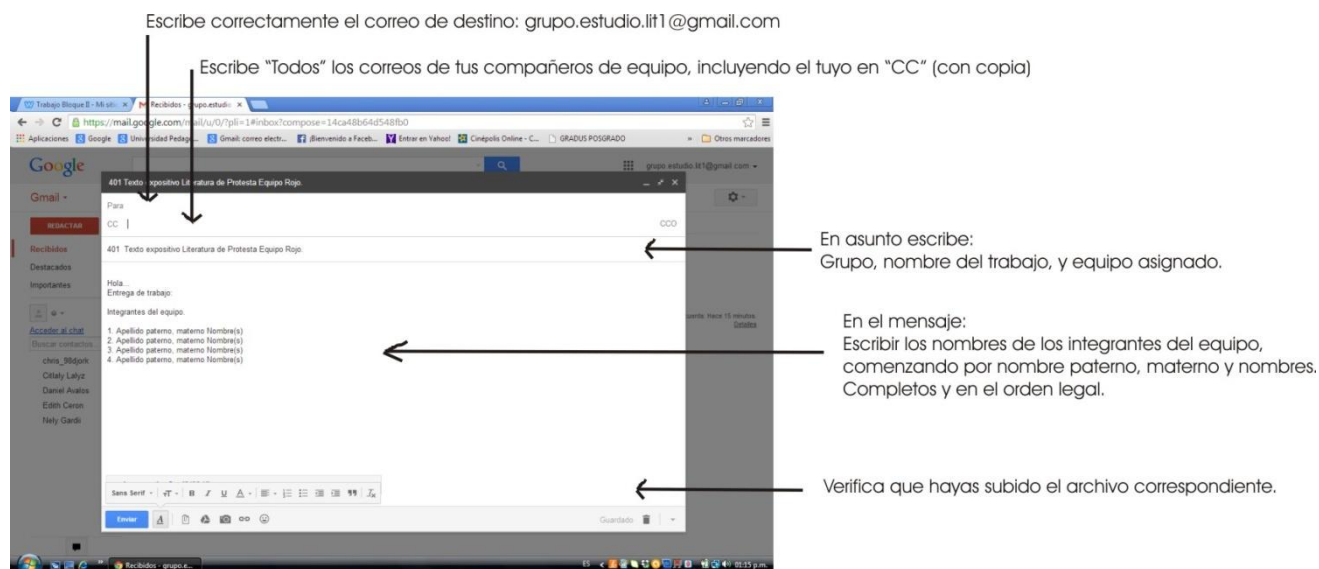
Escribe correctamente el correo de destino: grupo.estudio.lit1@gmail.com

Escribe "Todos" los correos de tus compañeros de equipo, incluyendo el tuyo en "CC" (con copia)

Trabajo Bloque II - Mi sitio × Recibidos - grupo.estudio ×

https://mail.google.com/mail/u/0/?pli=1#inbox?compose=14ca48b64d548fb0

Aplicaciones Google Universidad Pedagó... Gmail: correo electr... ¡Bienvenido a Faceb... Entrar en Yahoo! Cinépolis Online - C... GRADUS POSGRADO » Otros marcadores

Google

grupo.estudio.lit1@gmail.com

Gmail

REDACTAR

Recibidos
Destacados
Importantes

Acceder al chat
Buscar contactos
chris_98djork
Citlaly Lalyz
Daniel Avalos
Edith Ceron
Nely Gardi

401 Texto expositivo Literatura de Protesta Equipo Rojo.

Para
CC
CCO

401 Texto expositivo Literatura de Protesta Equipo Rojo.

Hola...
Entrega de trabajo:

Integrantes del equipo.

1. Apellido paterno, materno Nombre(s)
2. Apellido paterno, materno Nombre(s)
3. Apellido paterno, materno Nombre(s)
4. Apellido paterno, materno Nombre(s)

Sans Serif

Enviar

Guardado

Hace 15 minutos
Detalles

En asunto escribe:
Grupo, nombre del trabajo, y equipo asignado.

En el mensaje:
Escribir los nombres de los integrantes del equipo, comenzando por nombre paterno, materno y nombres. Completos y en el orden legal.

Verifica que hayas subido el archivo correspondiente.

Recibidos - grupo.e...

01:15 p.m.